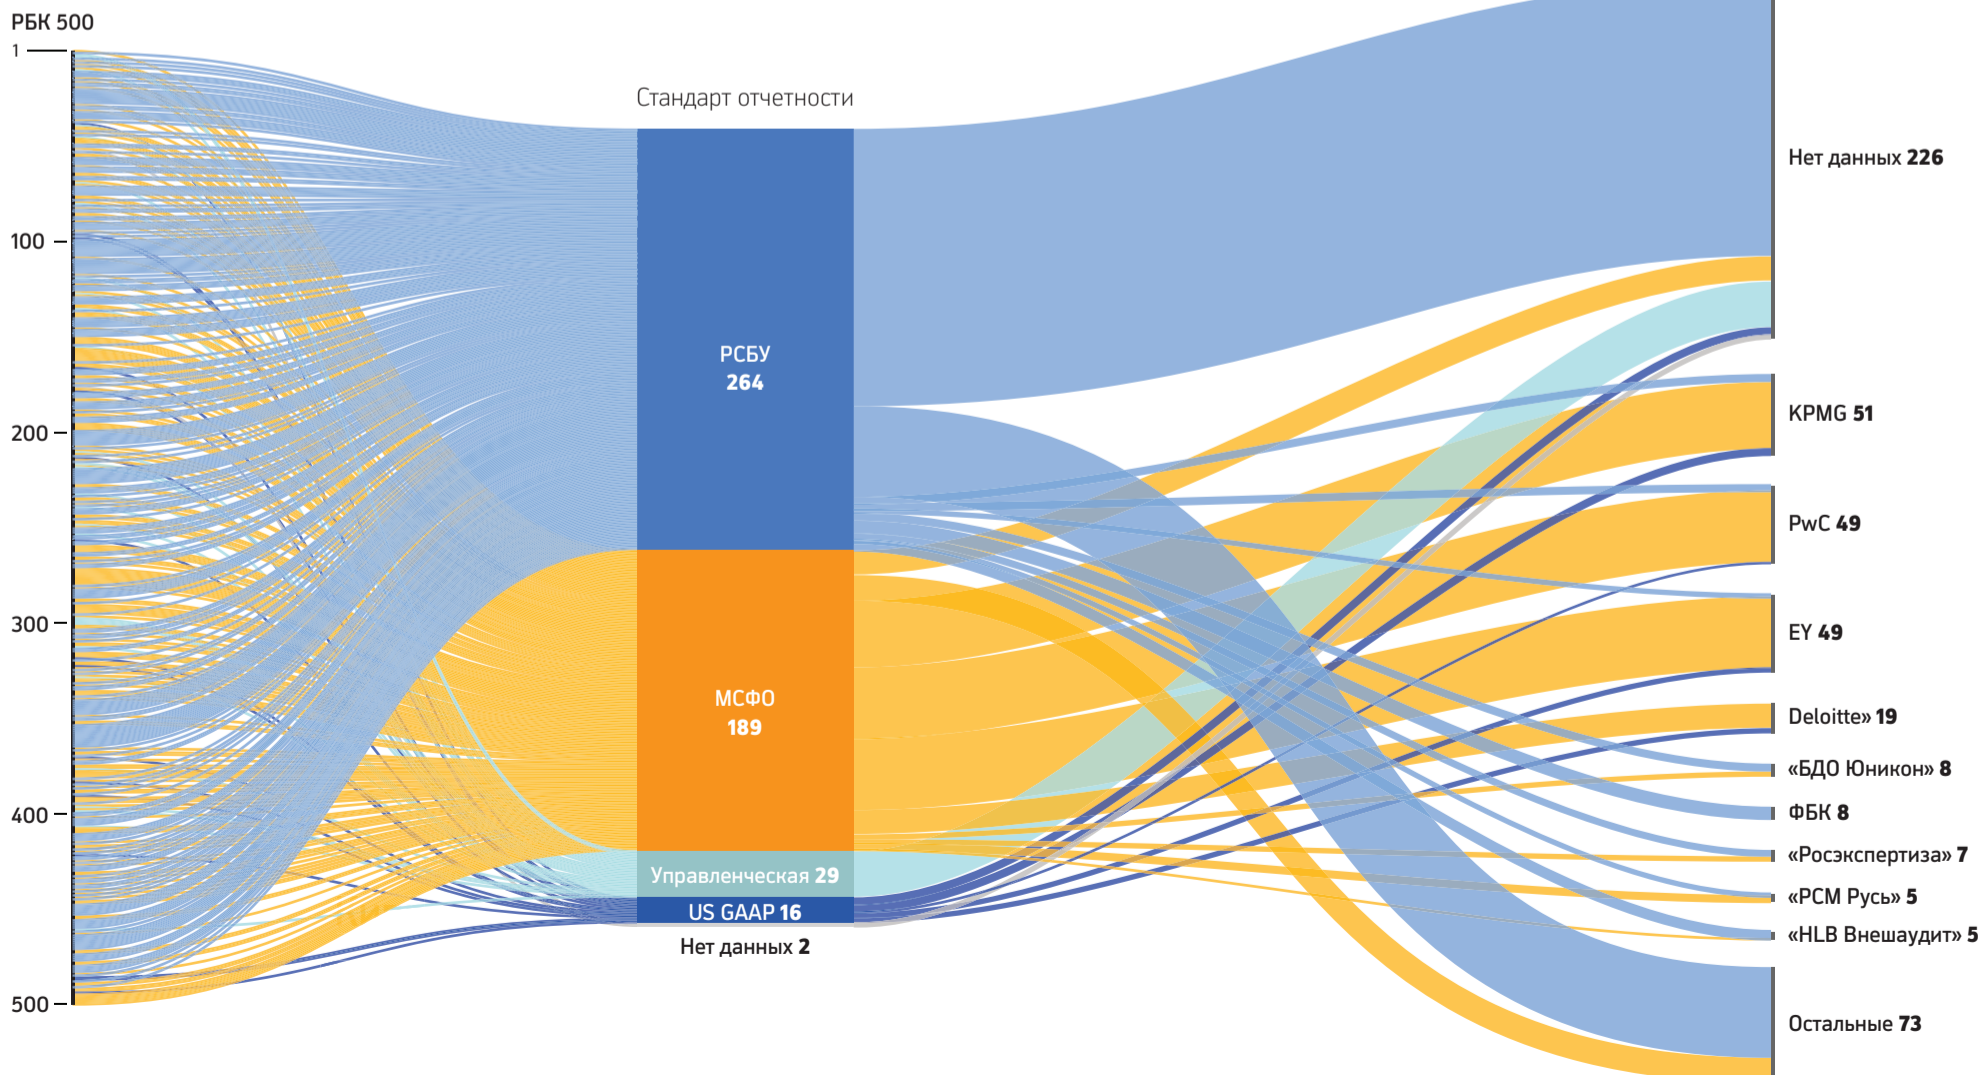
РБК 500

1

100

200

300

400

500

Стандарт отчетности

РСБУ
264

МСФО
189

Управленческая 29

US GAAP 16

Нет данных 2

Нет данных 226

KPMG 51

PwC 49

EY 49

Deloitte» 19

«БДО Юникон» 8

ФБК 8

«Росэкспертиза» 7

«РСМ Русь» 5

«HLB Внешаудит» 5

Остальные 73